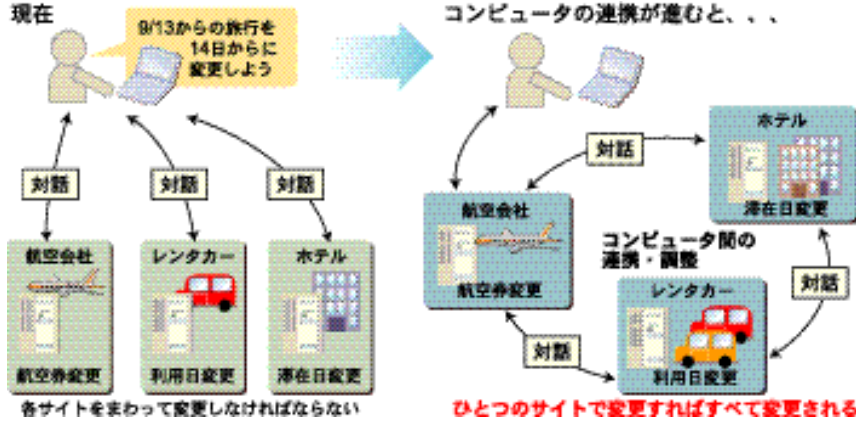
現在

9/13からの旅行を 14日からに 変更しよう

対話

対話

対話

航空会社

航空券変更

レンタカー

利用日変更

ホテル

滞在日変更

各サイトをまわって変更しなければならない

コンピュータの連携が進むと、、、

対話

ホテル

滞在日変更

航空会社

航空券変更

コンピュータ間の 連携・調整

対話

レンタカー

対話

利用日変更

ひとつのサイトで変更すればすべて変更される